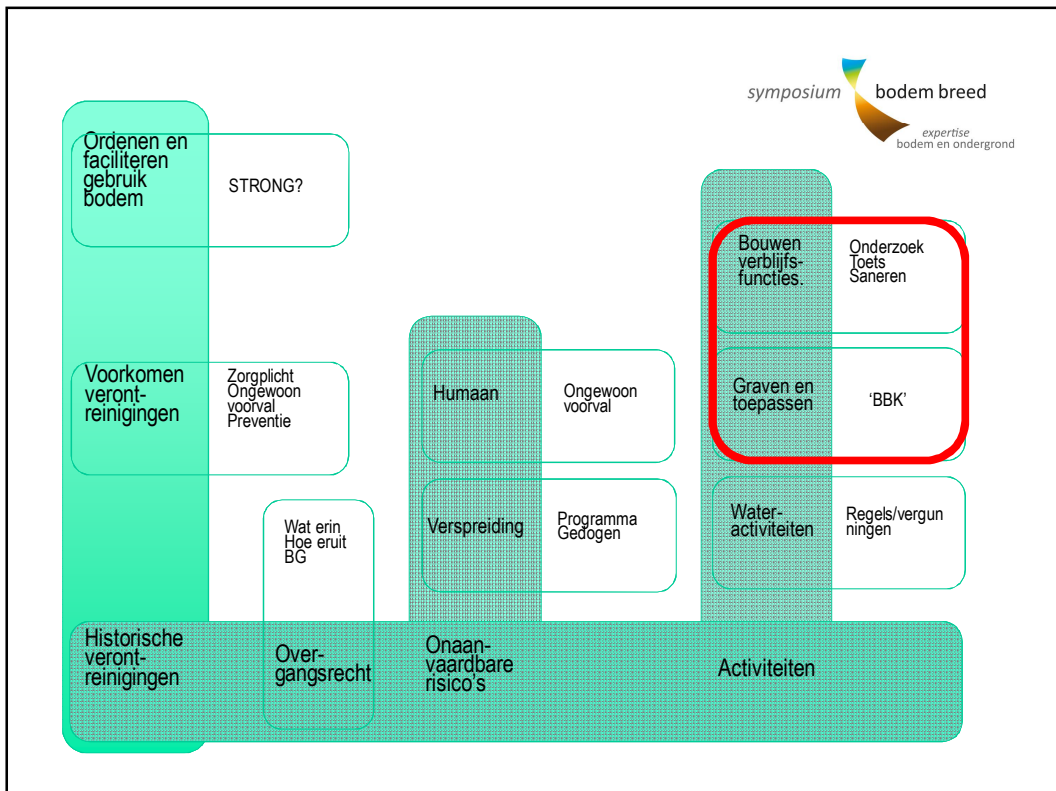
symposium bodem breed
expertise
bodem en ondergrond

Ordenen en faciliteren gebruik bodem

STRONG?

Voorkomen veront-reinigingen

Zorgplicht
Ongewoon voorval
Preventie

Wat erin
Hoe eruit
BG

Humaan

Ongewoon voorval

Verspreiding

Programma
Gedogen

Bouwen verblijfs-functies.

Onderzoek
Toets
Saneren

Graven en toepassen

'BBK'

Water-activiteiten

Regels/vergunningen

Historische veront-reinigingen

Over-gangsrecht

Onaan-vaardbare risico's

Activiteiten